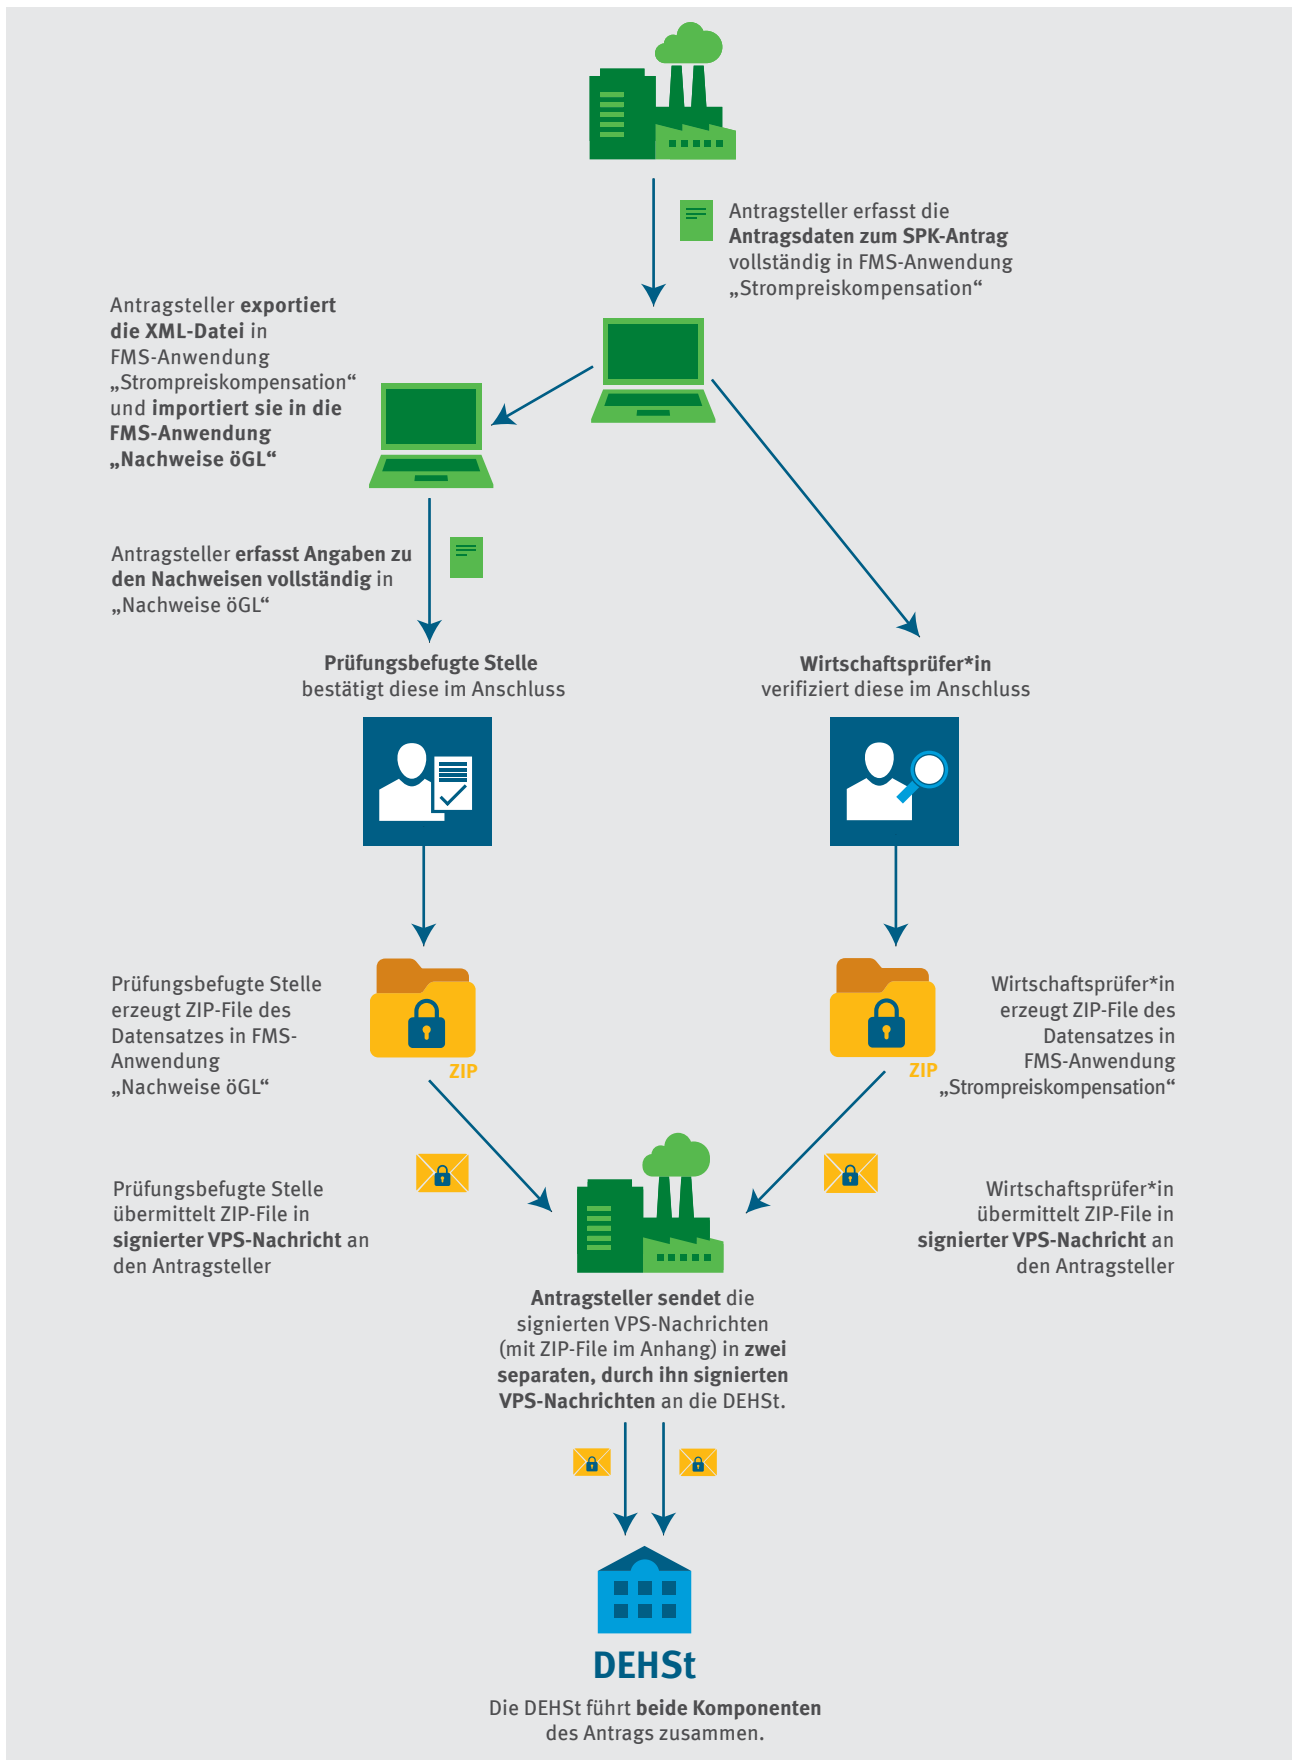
Antragsteller erfasst die Antragsdaten zum SPK-Antrag vollständig in FMS-Anwendung „Strompreiskompensation“

Antragsteller exportiert die XML-Datei in FMS-Anwendung „Strompreiskompensation“ und importiert sie in die FMS-Anwendung „Nachweise öGL“

Antragsteller erfasst Angaben zu den Nachweisen vollständig in „Nachweise öGL“

Prüfungsbefugte Stelle bestätigt diese im Anschluss

Wirtschaftsprüfer*in verifiziert diese im Anschluss

Prüfungsbefugte Stelle erzeugt ZIP-File des Datensatzes in FMS-Anwendung „Nachweise öGL“

ZIP

ZIP

Wirtschaftsprüfer*in erzeugt ZIP-File des Datensatzes in FMS-Anwendung „Strompreiskompensation“

Prüfungsbefugte Stelle übermittelt ZIP-File in signierter VPS-Nachricht an den Antragsteller

Wirtschaftsprüfer*in übermittelt ZIP-File in signierter VPS-Nachricht an den Antragsteller

Antragsteller sendet die signierten VPS-Nachrichten (mit ZIP-File im Anhang) in zwei separaten, durch ihn signierten VPS-Nachrichten an die DEHSt.

DEHSt

Die DEHSt führt beide Komponenten des Antrags zusammen.